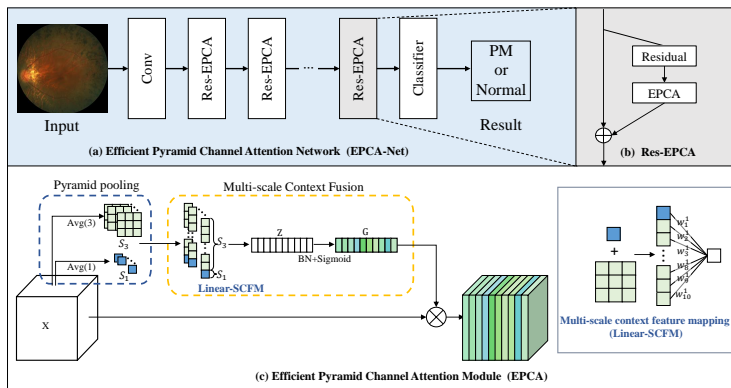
Input

Conv

Res-EPCA

Res-EPCA

···

Res-EPCA

Classifier

PM or Normal

Result

(a) Efficient Pyramid Channel Attention Network (EPCA-Net)

Residual

EPCA

(b) Res-EPCA

Pyramid pooling

Avg(3)

$S_3$

Avg(1)

$S_1$

Multi-scale Context Fusion

$S_3$

$S_1$

Z

G

BN+Sigmoid

Linear-SCFM

X

+

$w_1^1$

$w_2^1$

$w_3^1$

$w_8^1$

$w_9^1$

$w_{10}^1$

Multi-scale context feature mapping (Linear-SCFM)

(c) Efficient Pyramid Channel Attention Module (EPCA)